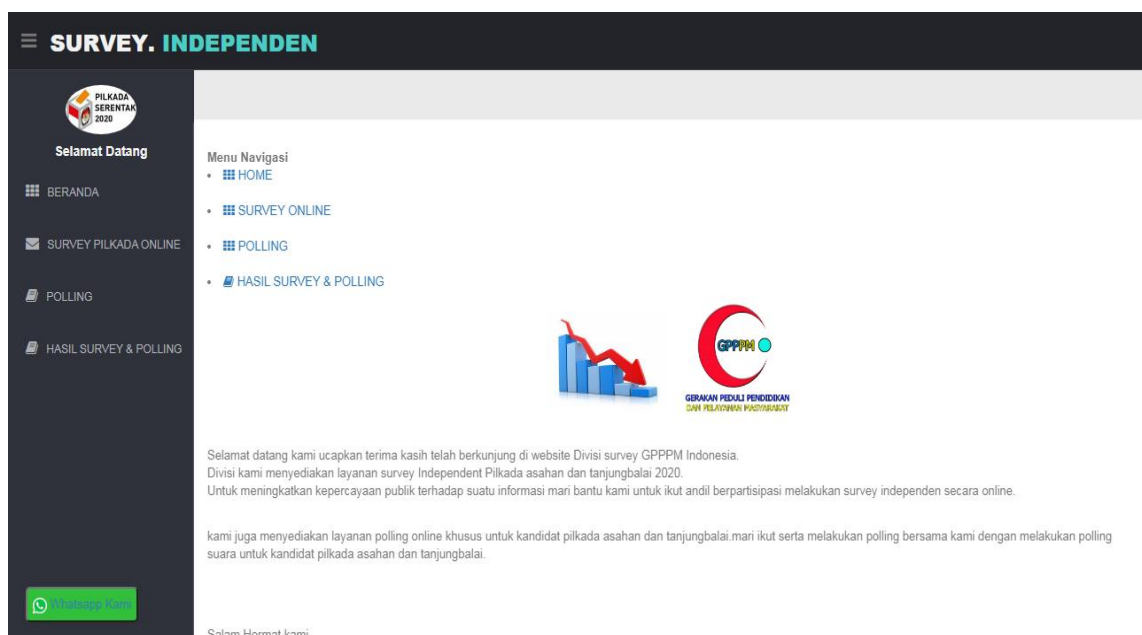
≡ SURVEY. INDEPENDEN

PILKADA SERENTAK 2020

Selamat Datang

BERANDA

SURVEY PILKADA ONLINE

POLLING

HASIL SURVEY & POLLING

Whatsapp Kami

Menu Navigasi
• HOME
• SURVEY ONLINE
• POLLING
• HASIL SURVEY & POLLING

GPPPM

GERAKAN PEDULI PENDIDIKAN DAN PELAYANAN MASYARAKAT

Selamat datang kami ucapkan terima kasih telah berkunjung di website Divisi survey GPPPM Indonesia.
Divisi kami menyediakan layanan survey Independent Pilkada asahan dan tanjungbalai 2020.
Untuk meningkatkan kepercayaan publik terhadap suatu informasi mari bantu kami untuk ikut andil berpartisipasi melakukan survey independen secara online.

kami juga menyediakan layanan polling online khusus untuk kandidat pilkada asahan dan tanjungbalai.mari ikut serta melakukan polling bersama kami dengan melakukan polling suara untuk kandidat pilkada asahan dan tanjungbalai.

Salam Hormat kami